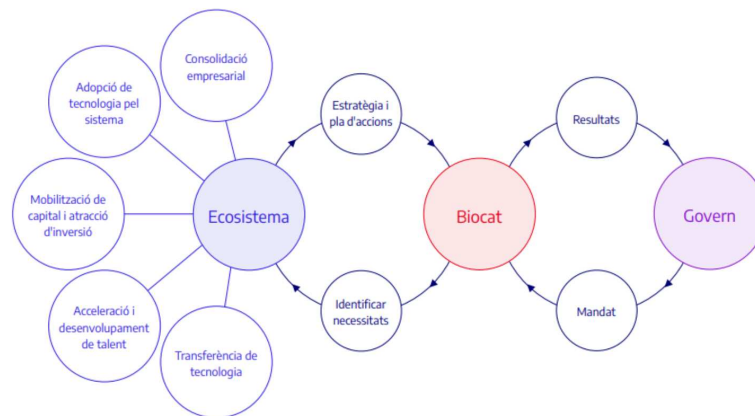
Consolidació empresarial

Adopció de tecnologia pel sistema

Mobilització de capital i atracció d'inversió

Acceleració i desenvolupament de talent

Transferència de tecnologia

Ecosistema

Estratègia i pla d'accions

Identificar necessitats

Biocat

Resultats

Mandat

Govern